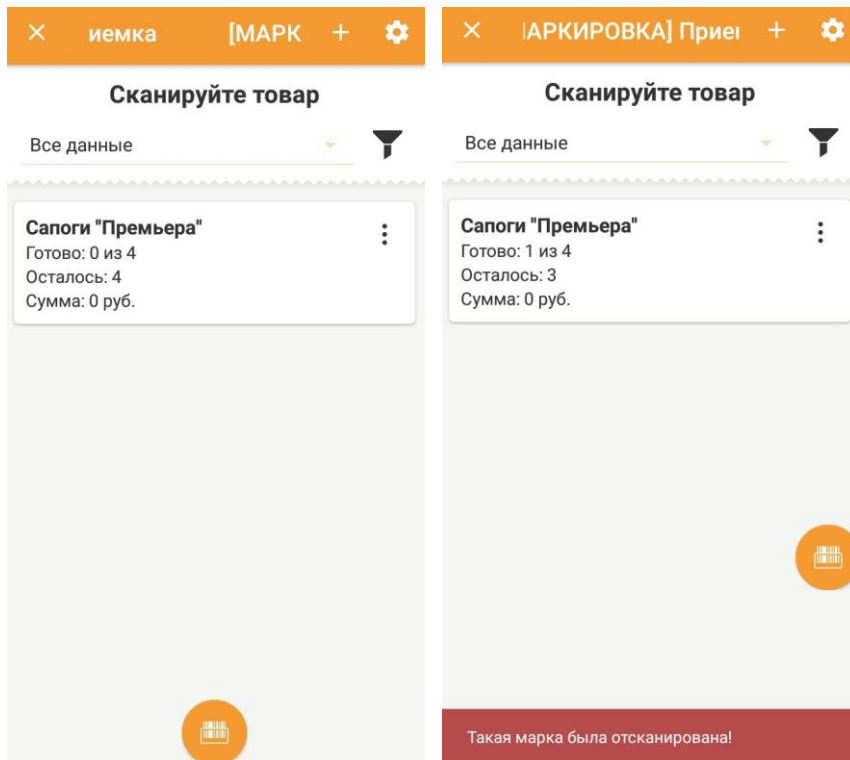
× иемка [МАРК + 

Сканируйте товар

Все данные

Сапоги "Премьера"
Готово: 0 из 4
Осталось: 4
Сумма: 0 руб.

× АРКИРОВКА] Прием +

Сканируйте товар

Все данные

Сапоги "Премьера"
Готово: 1 из 4
Осталось: 3
Сумма: 0 руб.

Такая марка была отсканирована!